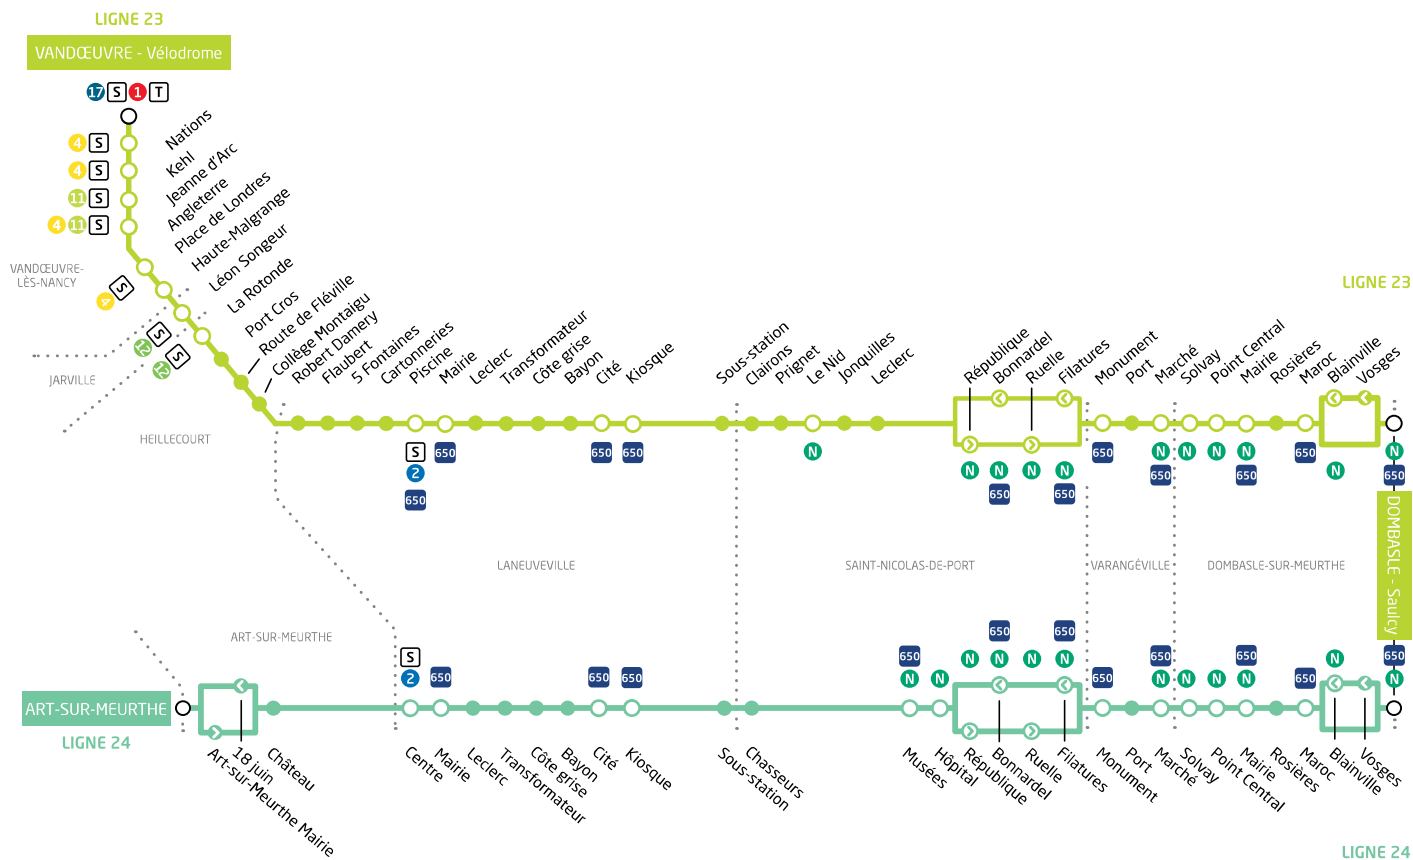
LIGNE 23
VANDŒUVRE - Vélodrome
17 S 1 T
4 S
4 S
11 S
4 11 S
Nations
Kehl
Jeanne d'Arc
Angleterre
Place de Londres
Haute-Malgrange
Léon Songeur
La Rotonde
Port Cros
Route de Fléville
Collège Montaigu
Robert Damery
Flaubert
5 Fontaines
Cartonneries
Piscine
Mairie
Leclerc
Transformateur
Côte grise
Bayon
Cité
Kiosque
Sous-station
Clairons
Prignet
Le Nid
Jonquilles
Leclerc
République
Bonnardel
Ruelle
Filatures
Monument
Port
Marché
Solvay
Point Central
Mairie
Rosières
Maroc
Blainville
Vosges
LIGNE 23
VANDŒUVRE-LÈS-NANCY
4 S
S
S
JARVILLE
HEILLECOURT
S 650
2
650
650 650
N
N N N N
650 650
650
N N N N
650 650
650
N
N
650
DOMBASLE - Saulcy
LANEUVEVILLE
SAINT-NICOLAS-DE-PORT
VARANGÉVILLE
DOMBASLE-SUR-MEURTHE
ART-SUR-MEURTHE
650 650
650 N N N N
S
2 650
650 650
650
N N
650
N N N N
650
650
N
650
N
ART-SUR-MEURTHE
LIGNE 24
18 juin
Art-sur-Meurthe Mairie
Château
Centre
Mairie
Leclerc
Transformateur
Côte grise
Bayon
Cité
Kiosque
Sous-station
Chasseurs
Musées
Hôpital
République
Bonnardel
Ruelle
Filatures
Monument
Port
Marché
Solvay
Point Central
Mairie
Rosières
Maroc
Blainville
Vosges
LIGNE 24